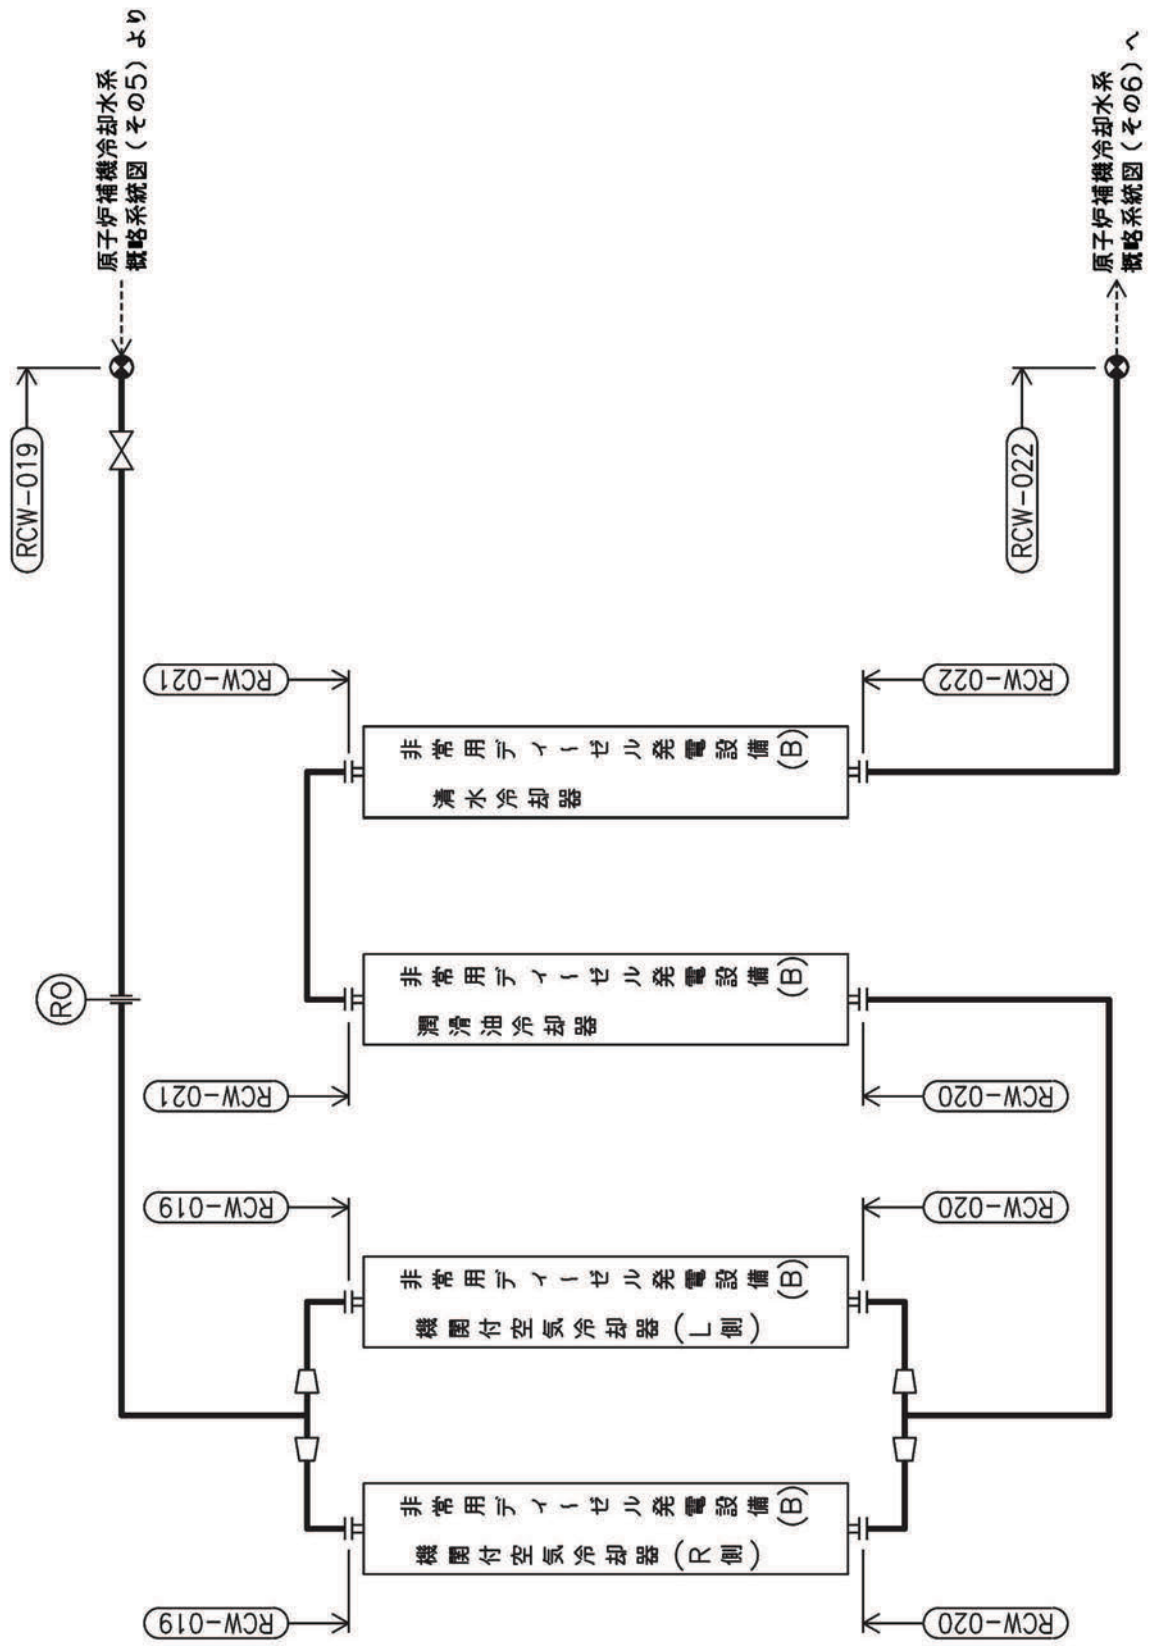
原子炉補機冷却水系
概略系統図（その5）より

RCW-019

RO

原子炉補機冷却水系
概略系統図（その6）へ

RCW-022

RCW-021

非常用ディーゼル発電設備(B)
清水冷却器

RCW-022

非常用ディーゼル発電設備(B)
潤滑油冷却器

RCW-021

RCW-020

RCW-019

非常用ディーゼル発電設備(B)
機関付空気冷却器（L側）

RCW-020

非常用ディーゼル発電設備(B)
機関付空気冷却器（R側）

RCW-019

RCW-020